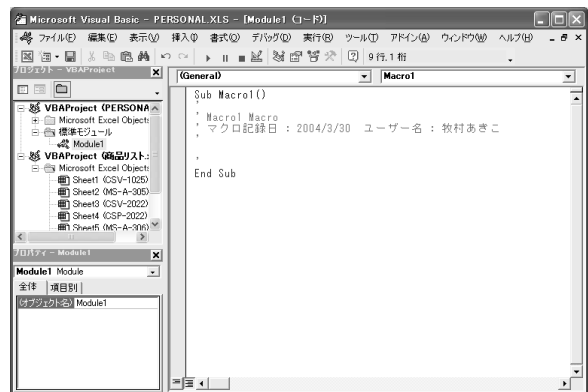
Microsoft Visual Basic - PERSONAL.XLS - [Module1 (コード)]

ファイル(F) 編集(E) 表示(V) 挿入(I) 書式(O) デバッグ(D) 実行(R) ツール(T) アドイン(A) ウィンドウ(W) ヘルプ(H)

9 行, 1 桁

プロジェクト - VBAProject

VBAProject (PERSONA
Microsoft Excel Objects
標準モジュール
Module1
VBAProject (商品リスト.
Microsoft Excel Objects
Sheet1 (CSV-1025)
Sheet2 (MS-A-305)
Sheet3 (CSV-2022)
Sheet4 (CSP-2022)
Sheet5 (MS-A-306)

プロパティ - Module1

Module1 Module

全体 | 項目別

(オブジェクト名) Module1

(General)

Macro1

Sub Macro1()
'
' Macro1 Macro
' マクロ記録日 : 2004/3/30 ユーザー名 : 牧村あきこ
'

'
End Sub